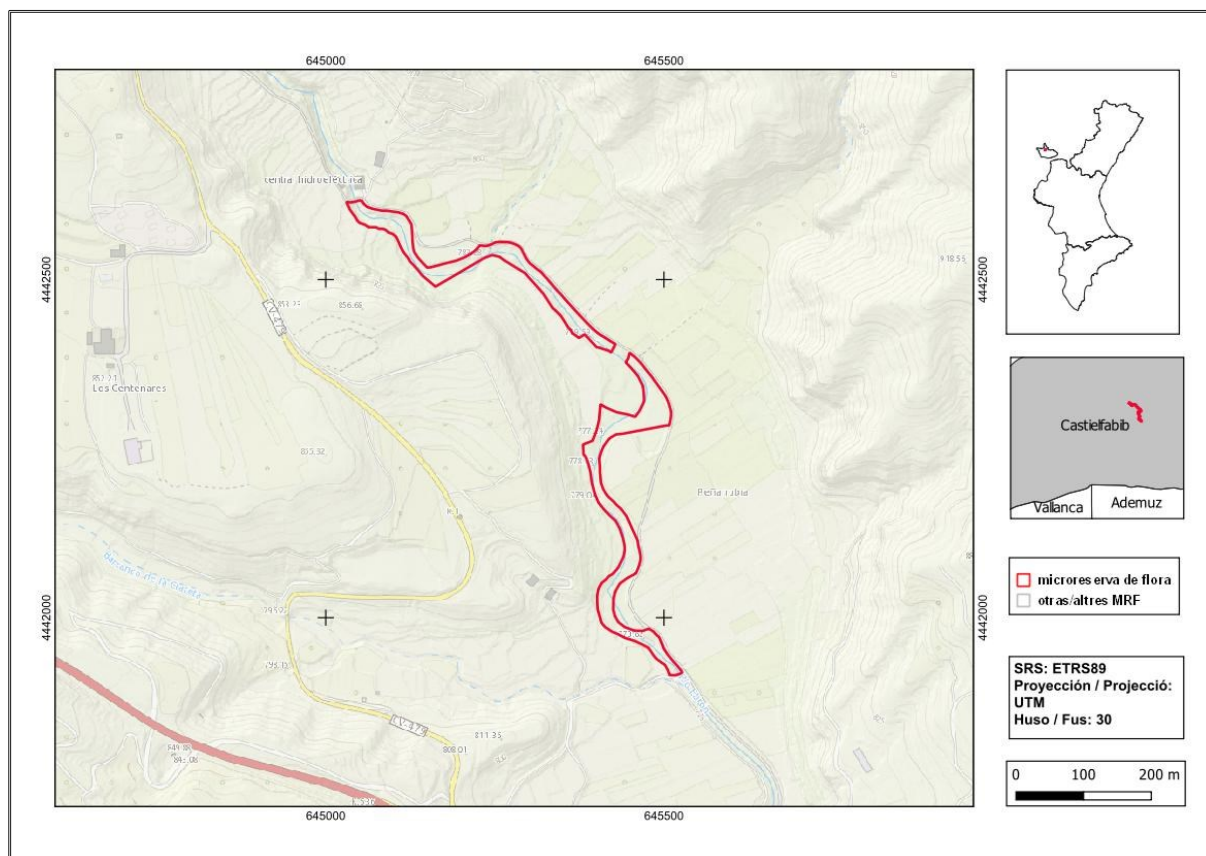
645000
645500

4442500
4442000

4442500
4442000

Central hidroeléctrica
Los Centenares
Peña rubia
856.66
805.92

645000
645500

Castielfabib
Vallanca
Ademuz

microreserva de flora
otras/altres MRF

SRS: ETRS89
Proyección / Projecció: UTM
Huso / Fus: 30

0
100
200 m